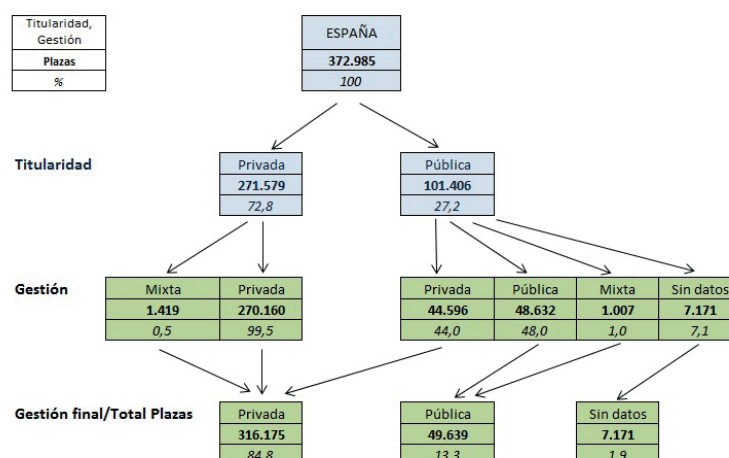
Titularidad, Gestión
Plazas
%

ESPAÑA
372.985
100

Titularidad

Privada
271.579
72,8

Pública
101.406
27,2

Gestión

| Mixta | Privada |
|---|---|
| 1.419 | 270.160 |
| 0,5 | 99,5 |

| Privada | Pública | Mixta | Sin datos |
|---|---|---|---|
| 44.596 | 48.632 | 1.007 | 7.171 |
| 44,0 | 48,0 | 1,0 | 7,1 |

Gestión final/Total Plazas

Privada
316.175
84,8

Pública
49.639
13,3

Sin datos
7.171
1,9